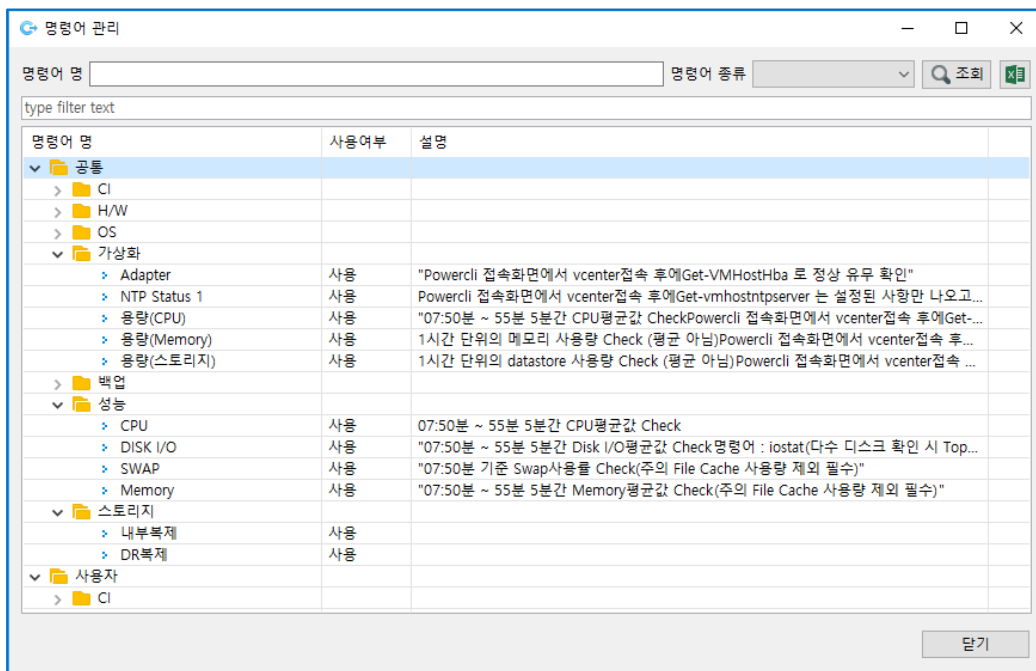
명령어 관리

명령어 명 명령어 종류 조회

type filter text

| 명령어 명 | 사용여부 | 설명 |
|---|---|---|
| 공통 | | |
| CI | | |
| H/W | | |
| OS | | |
| 가상화 | | |
| Adapter | 사용 | "Powercli 접속화면에서 vcenter접속 후에Get-VMHostHba 로 정상 유무 확인" |
| NTP Status 1 | 사용 | Powercli 접속화면에서 vcenter접속 후에Get-vmhostntpserver 는 설정된 사항만 나오고... |
| 용량(CPU) | 사용 | "07:50분 ~ 55분 5분간 CPU평균값 CheckPowercli 접속화면에서 vcenter접속 후에Get-... |
| 용량(Memory) | 사용 | 1시간 단위의 메모리 사용량 Check (평균 아님)Powercli 접속화면에서 vcenter접속 후... |
| 용량(스토리지) | 사용 | 1시간 단위의 datastore 사용량 Check (평균 아님)Powercli 접속화면에서 vcenter접속 ... |
| 백업 | | |
| 성능 | | |
| CPU | 사용 | 07:50분 ~ 55분 5분간 CPU평균값 Check |
| DISK I/O | 사용 | "07:50분 ~ 55분 5분간 Disk I/O평균값 Check명령어 : iostat(다수 디스크 확인 시 Top... |
| SWAP | 사용 | "07:50분 기준 Swap사용률 Check(주의 File Cache 사용량 제외 필수)" |
| Memory | 사용 | "07:50분 ~ 55분 5분간 Memory평균값 Check(주의 File Cache 사용량 제외 필수)" |
| 스토리지 | | |
| 내부복제 | 사용 | |
| DR복제 | 사용 | |
| 사용자 | | |
| CI | | |

닫기